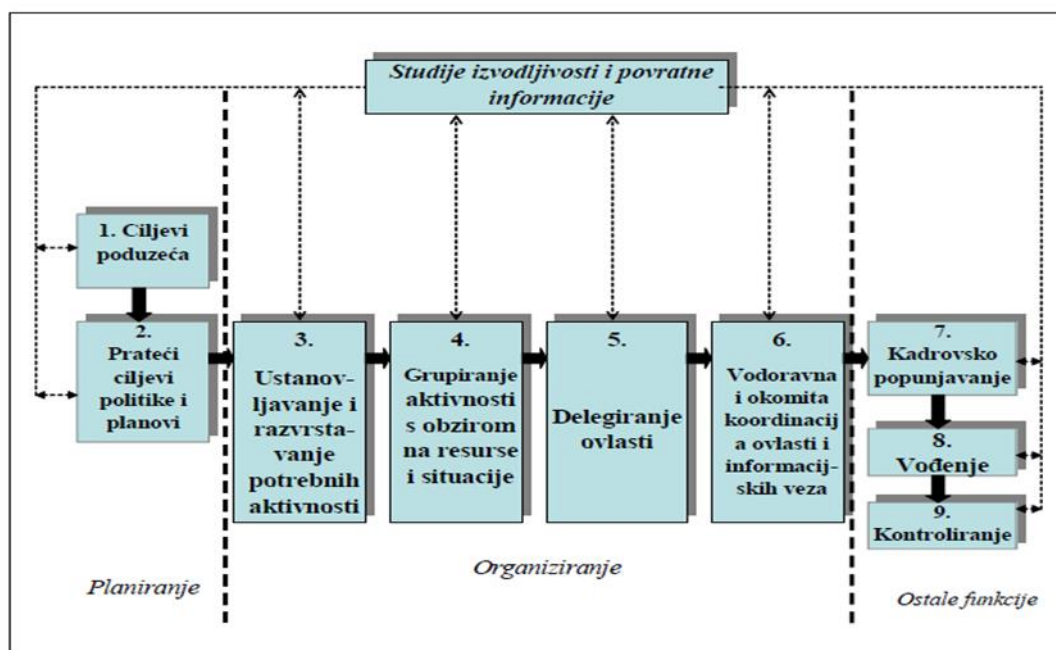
Studije izvodljivosti i povratne informacije

1. Ciljevi poduzeća

2. Prateći ciljevi politike i planovi

3. Ustanovljavanje i razvrstavanje potrebnih aktivnosti

4. Grupiranje aktivnosti s obzirom na resurse i situacije

5. Delegiranje ovlasti

6. Vodoravna i okomita koordinacij a ovlasti i informacijskih veza

7. Kadrovsko popunjavanje

8. Vođenje

9. Kontroliranje

Planiranje

Organiziranje

Ostale funkcije